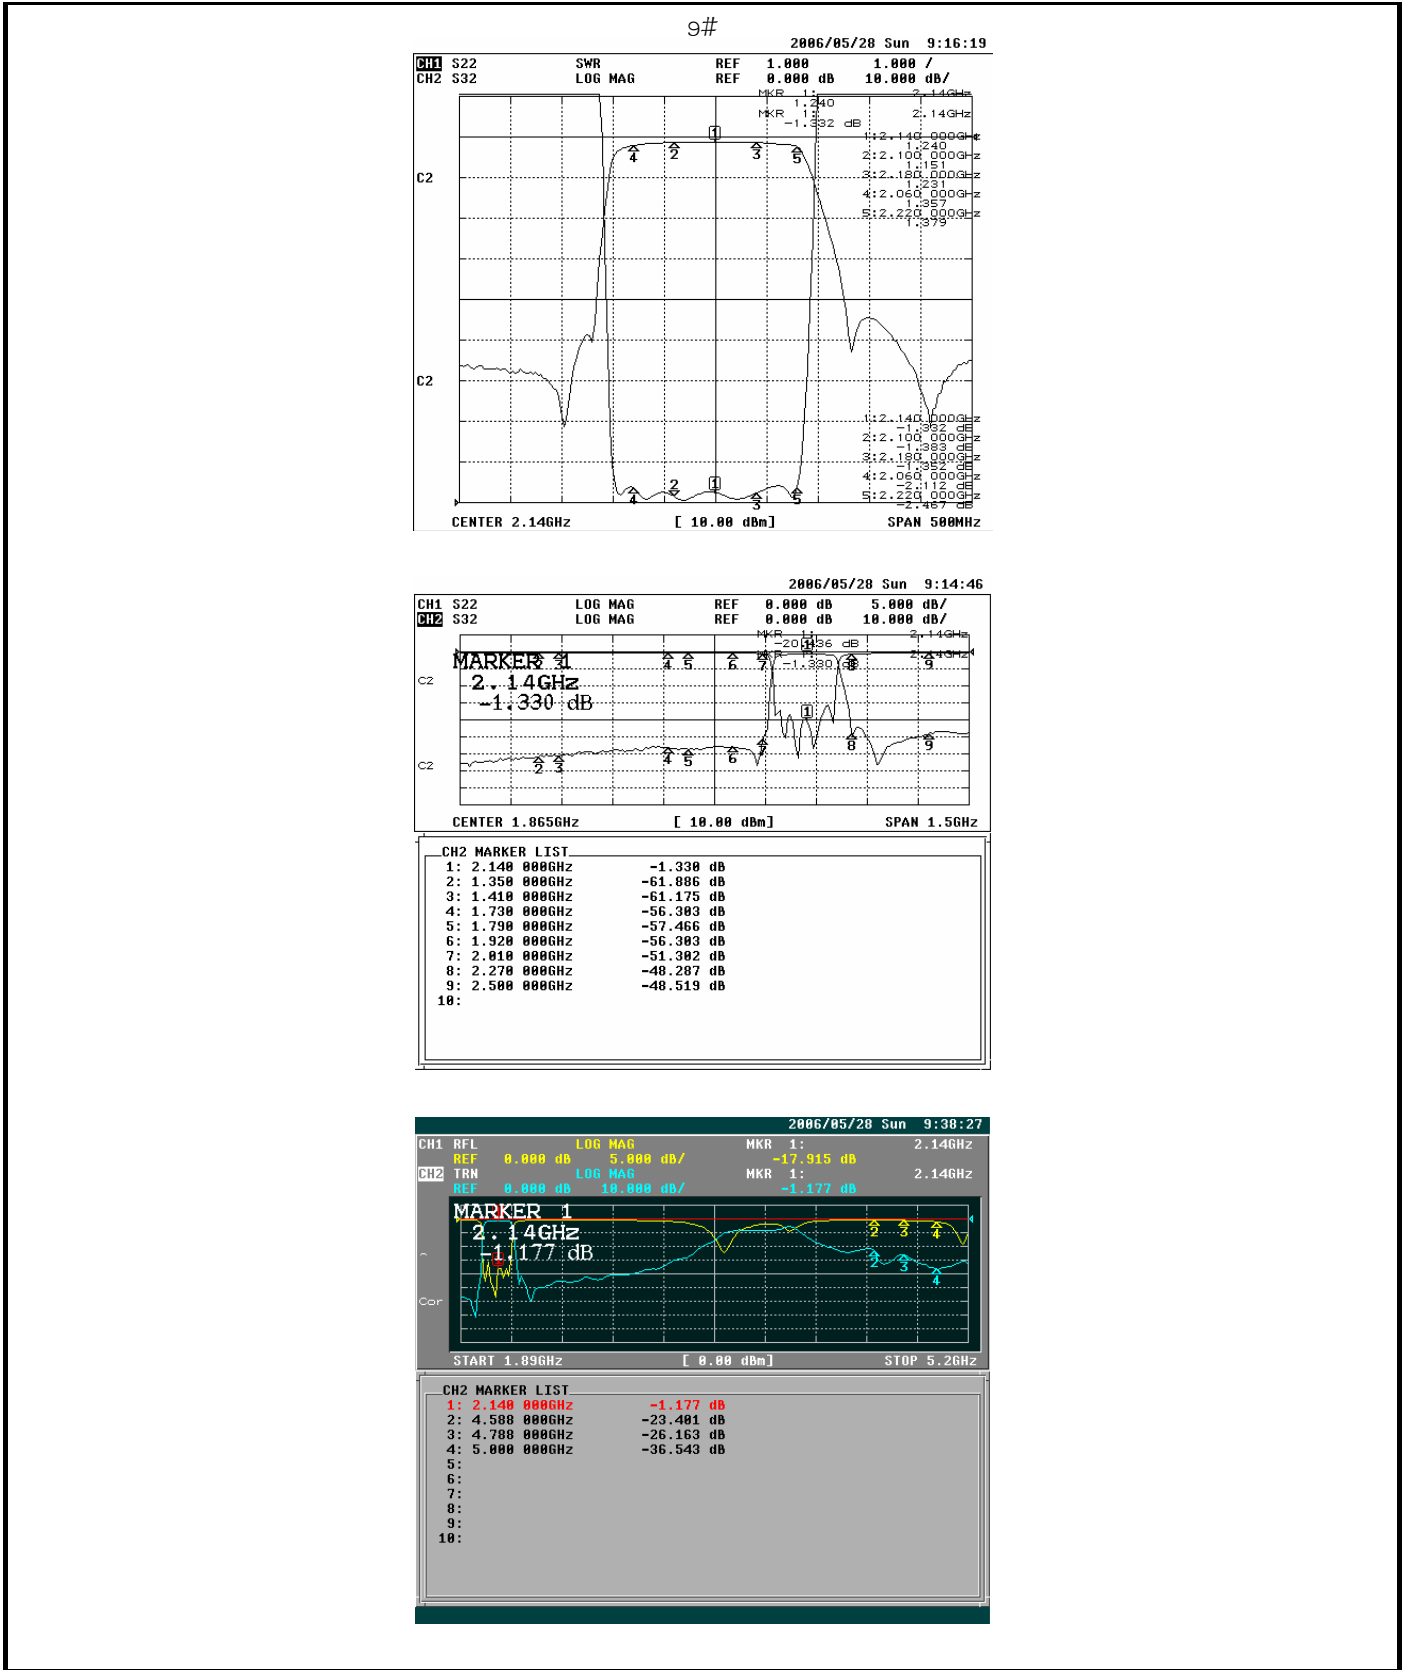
9#

2006/05/28 Sun 9:16:19

CH1 S22 SWR REF 1.000 1.000 /
CH2 S32 LOG MAG REF 0.000 dB 10.000 dB/

MKR 1: 2.14GHz
1.240
MKR 1: 2.14GHz
-1.332 dB

1:2.140 000GHz
1.240
2:2.100 000GHz
1.151
3:2.180 000GHz
1.231
4:2.060 000GHz
1.357
5:2.220 000GHz
1.379

C2

C2

1:2.140 000GHz
-1.332 dB
2:2.100 000GHz
-1.383 dB
3:2.180 000GHz
-1.352 dB
4:2.060 000GHz
-2.112 dB
5:2.220 000GHz
-2.467 dB

CENTER 2.14GHz [ 10.00 dBm] SPAN 500MHz

2006/05/28 Sun 9:14:46

CH1 S22 LOG MAG REF 0.000 dB 5.000 dB/
CH2 S32 LOG MAG REF 0.000 dB 10.000 dB/

MKR 1: 2.14GHz
-20.436 dB
MKR 1: 2.14GHz
-1.330 dB

MARKER 1
2.14GHz
-1.330 dB

C2

C2

CENTER 1.865GHz [ 10.00 dBm] SPAN 1.5GHz

CH2 MARKER LIST
| | | |
|---|---|---|
| 1: | 2.140 000GHz | -1.330 dB |
| 2: | 1.350 000GHz | -61.886 dB |
| 3: | 1.410 000GHz | -61.175 dB |
| 4: | 1.730 000GHz | -56.303 dB |
| 5: | 1.790 000GHz | -57.466 dB |
| 6: | 1.920 000GHz | -56.303 dB |
| 7: | 2.010 000GHz | -51.302 dB |
| 8: | 2.270 000GHz | -48.287 dB |
| 9: | 2.500 000GHz | -48.519 dB |
| 10: | | |

2006/05/28 Sun 9:38:27

CH1 RFL LOG MAG MKR 1: 2.14GHz
REF 0.000 dB 5.000 dB/ -17.915 dB
CH2 TRN LOG MAG MKR 1: 2.14GHz
REF 0.000 dB 10.000 dB/ -1.177 dB

MARKER 1
2.14GHz
-1.177 dB

Cor

START 1.89GHz [ 0.00 dBm] STOP 5.2GHz

CH2 MARKER LIST
| | | |
|---|---|---|
| 1: | 2.140 000GHz | -1.177 dB |
| 2: | 4.588 000GHz | -23.401 dB |
| 3: | 4.788 000GHz | -26.163 dB |
| 4: | 5.000 000GHz | -36.543 dB |
| 5: | | |
| 6: | | |
| 7: | | |
| 8: | | |
| 9: | | |
| 10: | | |